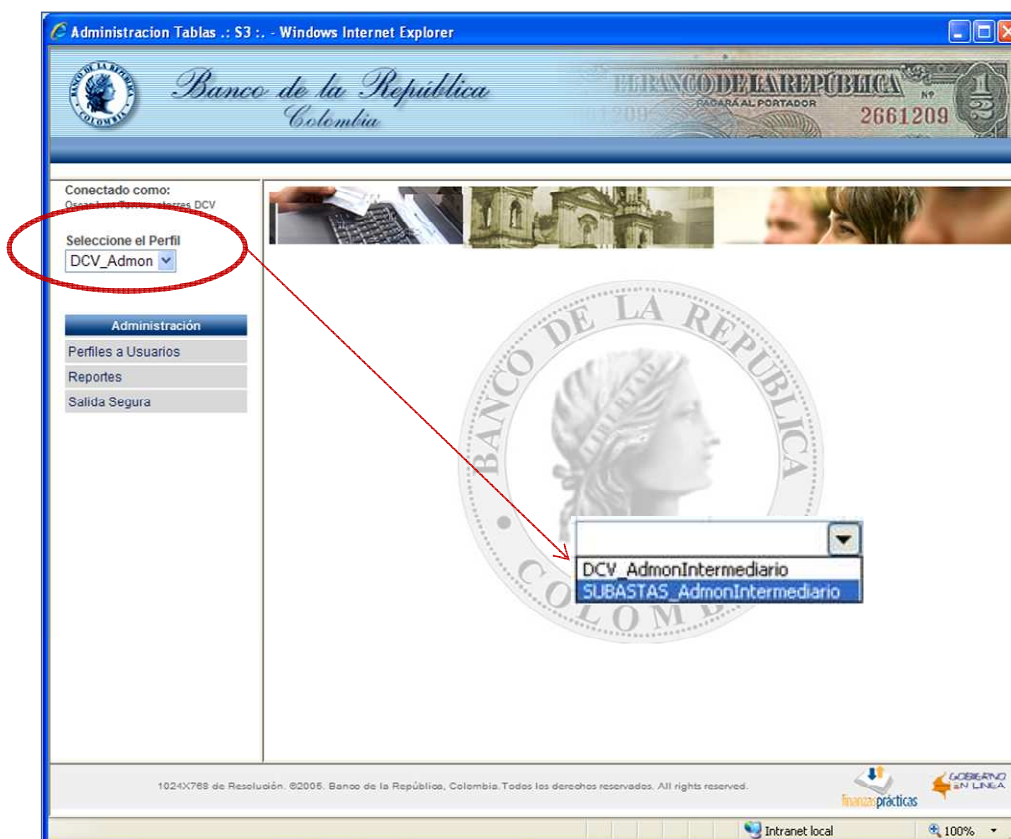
Administracion Tablas .: S3 :. - Windows Internet Explorer

BANCO DE LA REPUBLICA COLOMBIA

Banco de la República
Colombia

EL BANCO DE LA REPÚBLICA
PAGARÁ AL PORTADOR
Nº
2661209
1209
$\frac{1}{2}$

Conectado como:
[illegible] DCV

Seleccione el Perfil
DCV_Admon

Administración
Perfiles a Usuarios
Reportes
Salida Segura

BANCO DE LA REPUBLICA
COLOMBIA
LIBERTAD

DCV_AdmonIntermediario
SUBASTAS_AdmonIntermediario

1024X768 de Resolución. ©2005. Banco de la República, Colombia. Todos los derechos reservados. All rights reserved.

finanzas prácticas
GOBIERNO EN LINEA

Intranet local
100%